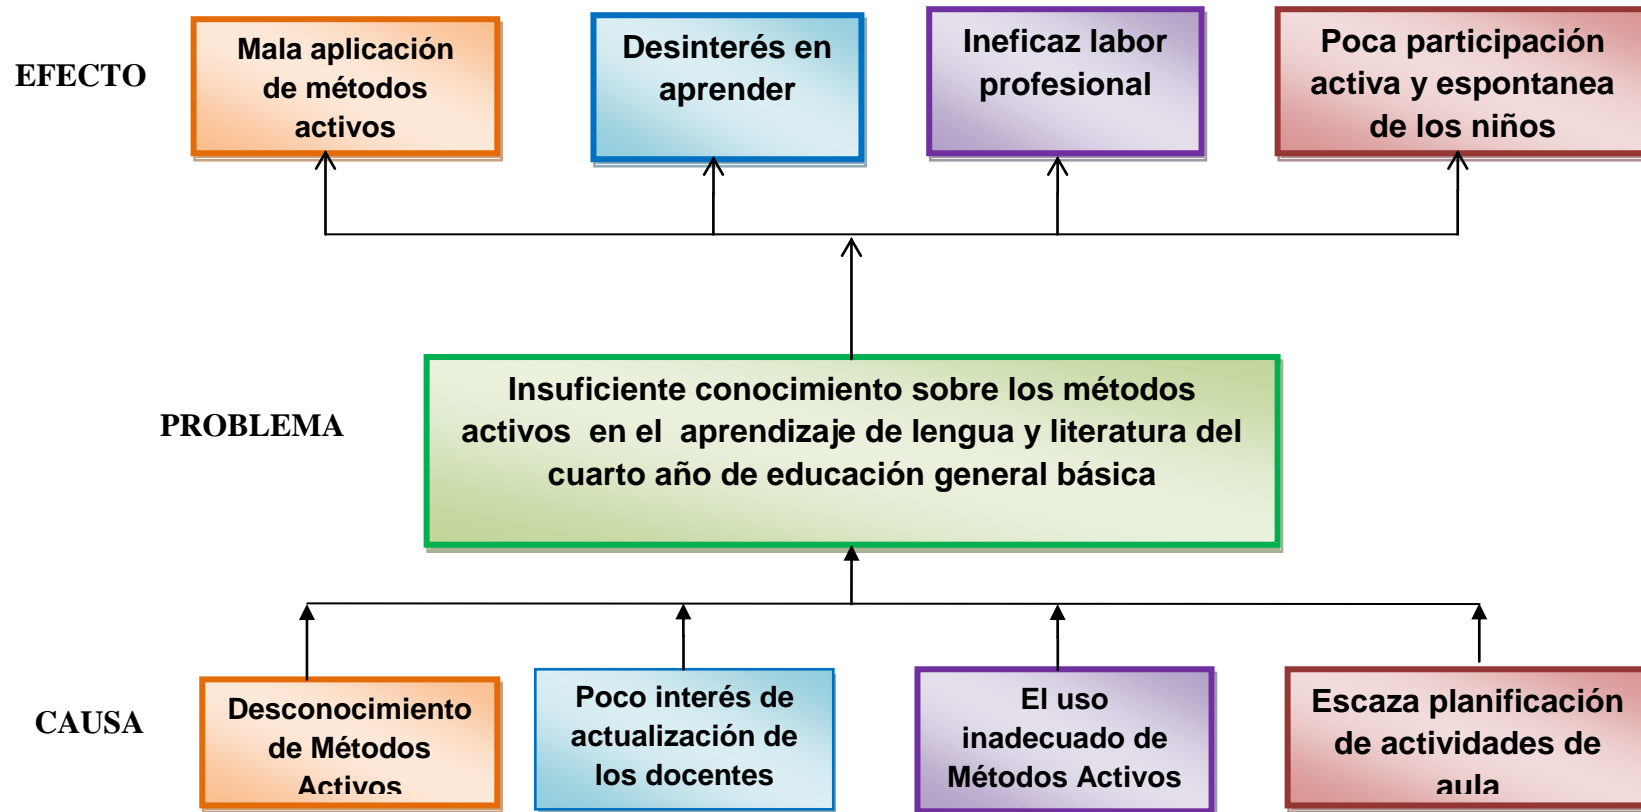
EFECTO

Mala aplicación de métodos activos

Desinterés en aprender

Ineficaz labor profesional

Poca participación activa y espontanea de los niños

PROBLEMA

Insuficiente conocimiento sobre los métodos activos en el aprendizaje de lengua y literatura del cuarto año de educación general básica

CAUSA

Desconocimiento de Métodos Activos

Poco interés de actualización de los docentes

El uso inadecuado de Métodos Activos

Escaza planificación de actividades de aula